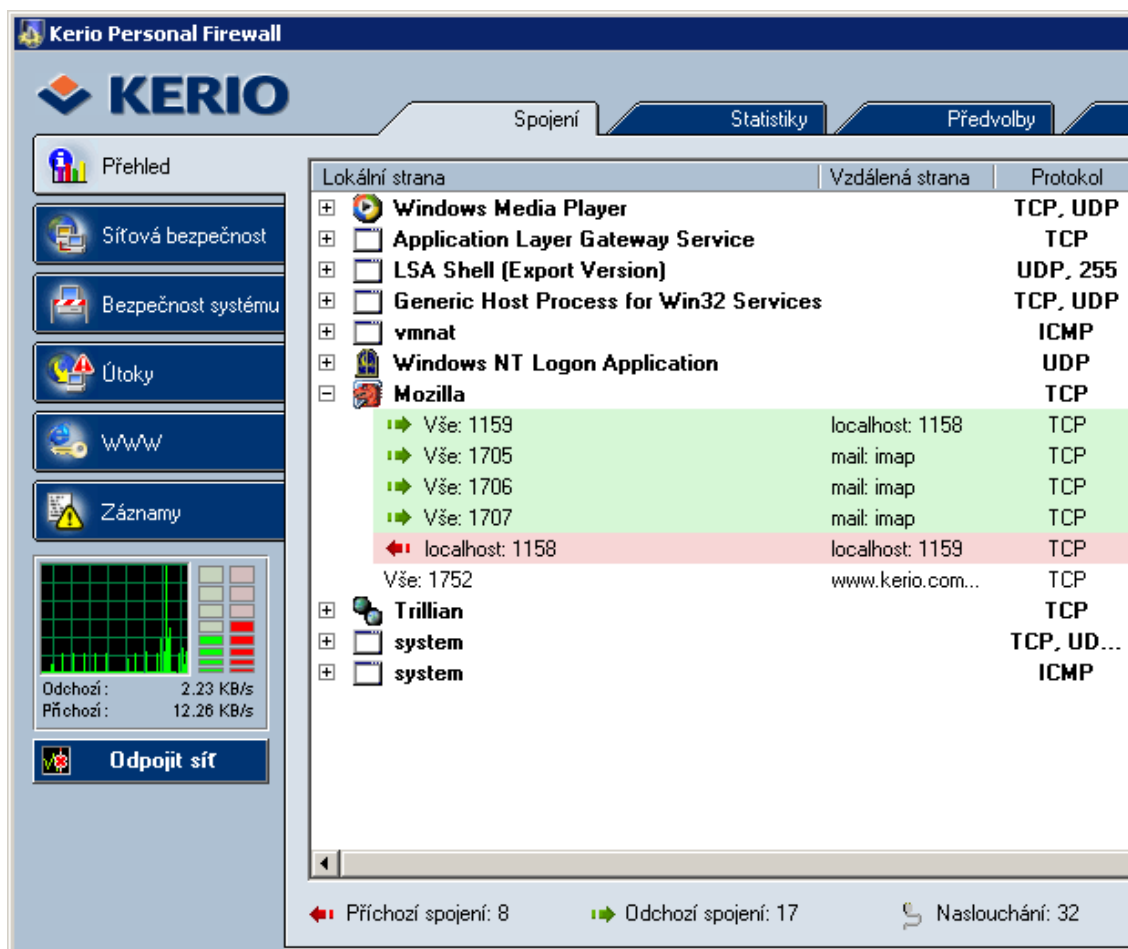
Kerio Personal Firewall

KERIO

Spojení | Statistiky | Předvolby

Přehled

Síťová bezpečnost

Bezpečnost systému

Útoky

WWW

Záznamy

Odchozí : 2.23 KB/s
Příchozí : 12.26 KB/s

Odpojit síť

| Lokální strana | Vzdálená strana | Protokol |
|---|---|---|
| Windows Media Player | | TCP, UDP |
| Application Layer Gateway Service | | TCP |
| LSA Shell (Export Version) | | UDP, 255 |
| Generic Host Process for Win32 Services | | TCP, UDP |
| vmnat | | ICMP |
| Windows NT Logon Application | | UDP |
| Mozilla | | TCP |
| Vše: 1159 | localhost: 1158 | TCP |
| Vše: 1705 | mail: imap | TCP |
| Vše: 1706 | mail: imap | TCP |
| Vše: 1707 | mail: imap | TCP |
| localhost: 1158 | localhost: 1159 | TCP |
| Vše: 1752 | www.kerio.com... | TCP |
| Trillian | | TCP |
| system | | TCP, UD... |
| system | | ICMP |

Příchozí spojení: 8 Odchozí spojení: 17 Naslouchání: 32